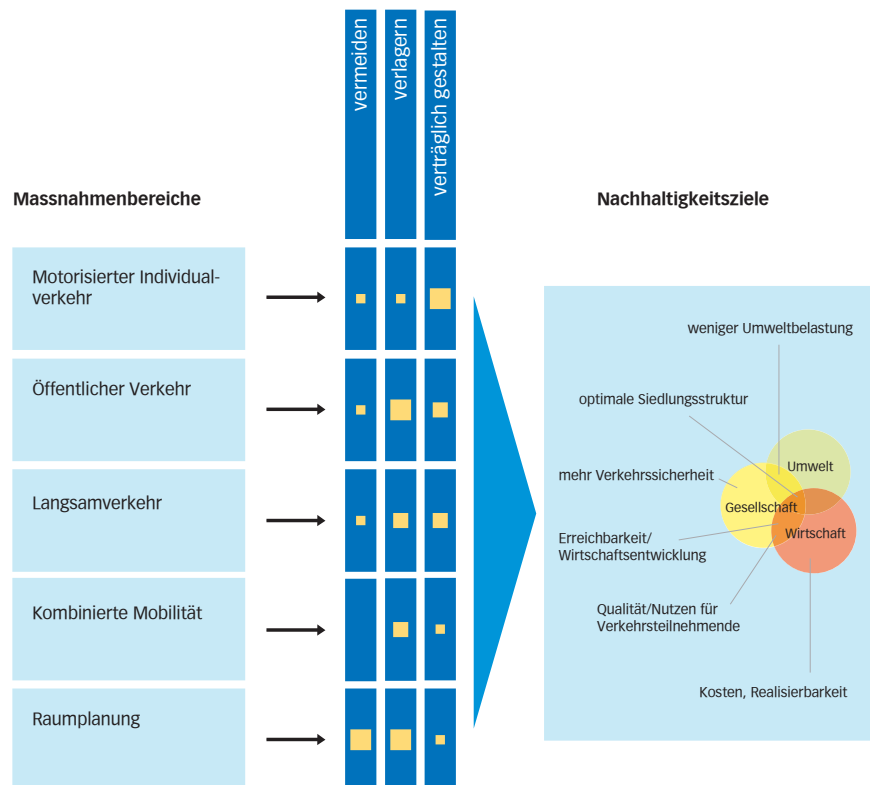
vermeiden

verlagern

verträglich gestalten

Massnahmenbereiche

Nachhaltigkeitsziele

Motorisierter Individualverkehr

Öffentlicher Verkehr

Langsamverkehr

Kombinierte Mobilität

Raumplanung

weniger Umweltbelastung

optimale Siedlungsstruktur

mehr Verkehrssicherheit

Umwelt

Gesellschaft

Wirtschaft

Erreichbarkeit/ Wirtschaftsentwicklung

Qualität/Nutzen für Verkehrsteilnehmende

Kosten, Realisierbarkeit